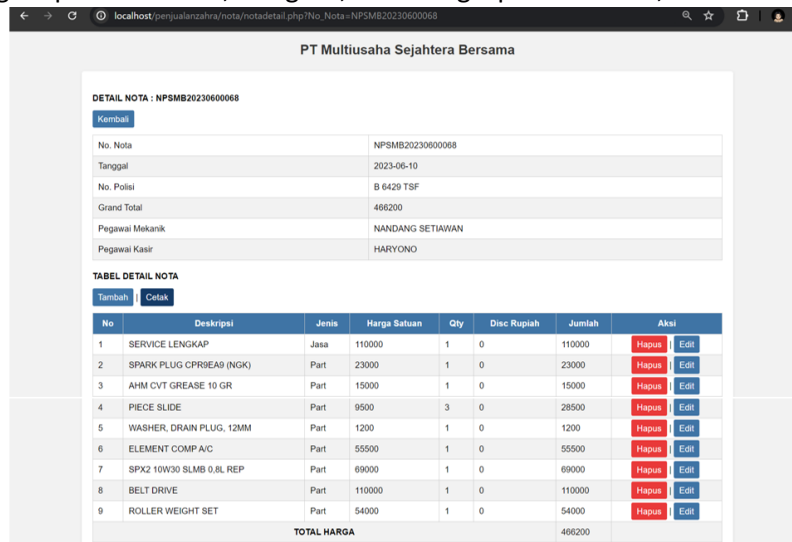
localhost/penjualanzahra/nota/notadetail.php?No_Nota=NPSMB20230600068

PT Multiusaha Sejahtera Bersama

DETAIL NOTA : NPSMB20230600068

Kembali

| | |
|---|---|
| No. Nota | NPSMB20230600068 |
| Tanggal | 2023-06-10 |
| No. Polisi | B 6429 TSF |
| Grand Total | 466200 |
| Pegawai Mekanik | NANDANG SETIAWAN |
| Pegawai Kasir | HARYONO |

TABEL DETAIL NOTA

Tambah | Cetak

| No | Deskripsi | Jenis | Harga Satuan | Qty | Disc Rupiah | Jumlah | Aksi |
|---|---|---|---|---|---|---|---|
| 1 | SERVICE LENGKAP | Jasa | 110000 | 1 | 0 | 110000 | Hapus \| Edit |
| 2 | SPARK PLUG CPR9EA9 (NGK) | Part | 23000 | 1 | 0 | 23000 | Hapus \| Edit |
| 3 | AHM CVT GREASE 10 GR | Part | 15000 | 1 | 0 | 15000 | Hapus \| Edit |
| 4 | PIECE SLIDE | Part | 9500 | 3 | 0 | 28500 | Hapus \| Edit |
| 5 | WASHER, DRAIN PLUG, 12MM | Part | 1200 | 1 | 0 | 1200 | Hapus \| Edit |
| 6 | ELEMENT COMP A/C | Part | 55500 | 1 | 0 | 55500 | Hapus \| Edit |
| 7 | SPX2 10W30 SLMB 0,8L REP | Part | 69000 | 1 | 0 | 69000 | Hapus \| Edit |
| 8 | BELT DRIVE | Part | 110000 | 1 | 0 | 110000 | Hapus \| Edit |
| 9 | ROLLER WEIGHT SET | Part | 54000 | 1 | 0 | 54000 | Hapus \| Edit |
| | TOTAL HARGA | | | | | 466200 | |